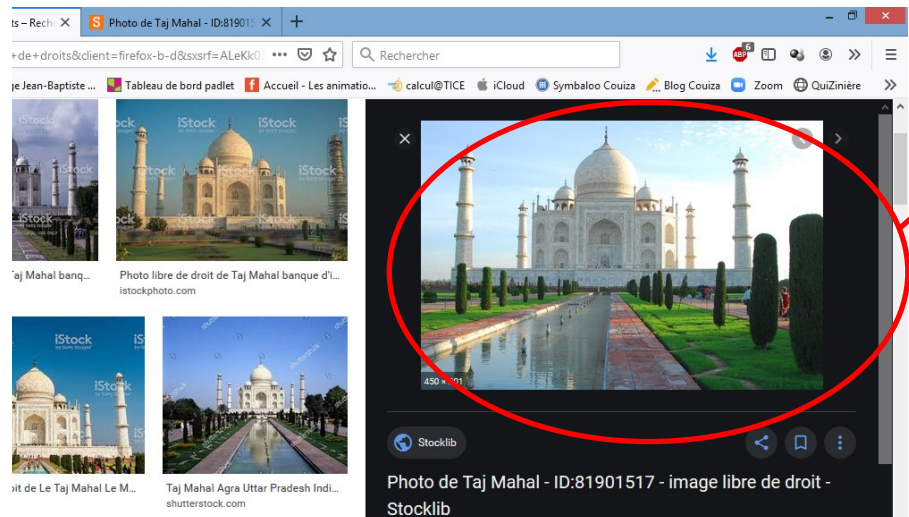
ts – Rech ×
Photo de Taj Mahal - ID:8190 ×
+
+de+droits&client=firefox-b-d&sxsrf=ALeKk0
Rechercher
6
ge Jean-Baptiste ...
Tableau de bord padlet
Accueil - Les animatio...
calcul@TICE
iCloud
Symbaloo Couiza
Blog Couiza
Zoom
QuiZinière
iStock
iStock
iStock
iStock
aj Mahal banq...
Photo libre de droit de Taj Mahal banque d'i...
istockphoto.com
iStock
iStock
oit de Le Taj Mahal Le M...
Taj Mahal Agra Uttar Pradesh Indi...
shutterstock.com
450 × 301
Stocklib
Photo de Taj Mahal - ID:81901517 - image libre de droit - Stocklib